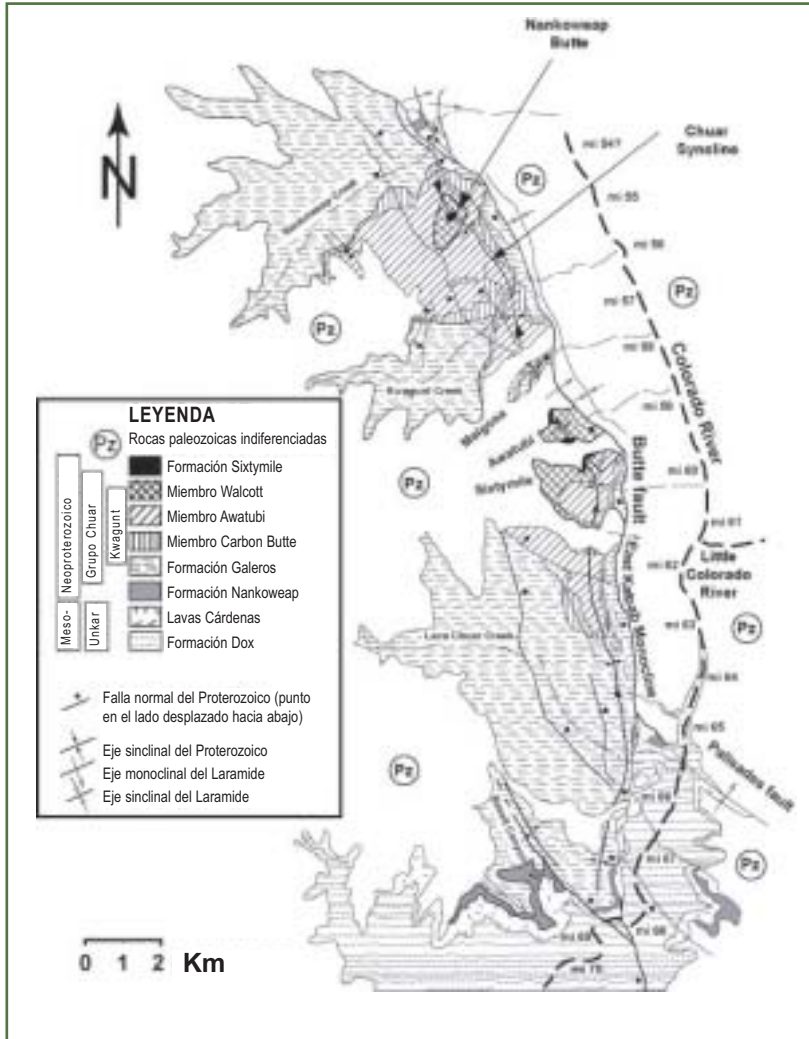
Nankoweap Butte

Chuar Syncline

N

Pz

mi 54?

mi 55

mi 56

mi 57

mi 58

mi 59

mi 60

mi 61

mi 62

mi 63

mi 64

mi 65

mi 66

mi 67

mi 68

mi 69

mi 70

Colorado River

Butte fault

East Kaibab Monocline

Little Colorado River

Palisades fault

Kwagunt Creek

Lava Chuar Creek

Nankoweap Creek

Malgosa

Awatubi

Sixtymile

LEYENDA

Pz Rocas paleozoicas indiferenciadas

Neoproterozoico

Grupo Chuar

Kwagunt

Meso-

Unkar

Formación Sixtymile

Miembro Walcott

Miembro Awatubi

Miembro Carbon Butte

Formación Galeros

Formación Nankoweap

Lavas Cárdenas

Formación Dox

Falla normal del Proterozoico (punto en el lado desplazado hacia abajo)

Eje sinclinal del Proterozoico

Eje monoclinal del Laramide

Eje sinclinal del Laramide

0 1 2 Km